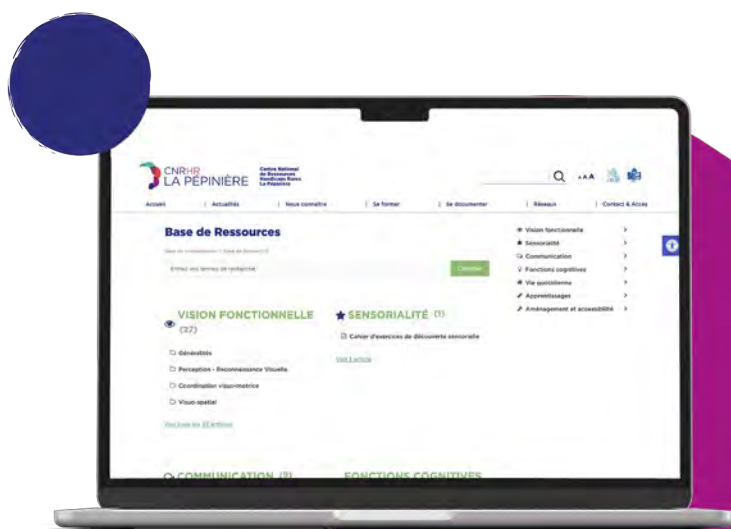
CNRHR LA PÉPINIÈRE

Centre National de Ressources Handicaps Rares La Pépinière

A A A

Accueil | Actualités | Nous connaître | Se former | Se documenter | Réseaux | Contact & Accès

Base de Ressources

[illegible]

Entrez vos termes de recherche

Chercher

Vision fonctionnelle
Sensorialité
Communication
Fonctions cognitives
Vie quotidienne
Apprentissages
Aménagement et accessibilité

VISION FONCTIONNELLE (27)

Généralités
Perception - Reconnaissance Visuelle
Coordination visuo-motrice
Visuo-spatial

Voir tous les 27 articles

SENSORIALITÉ (1)

Cahier d'exercices de découverte sensorielle

Voir 1 article

COMMUNICATION (2)

FONCTIONS COGNITIVES